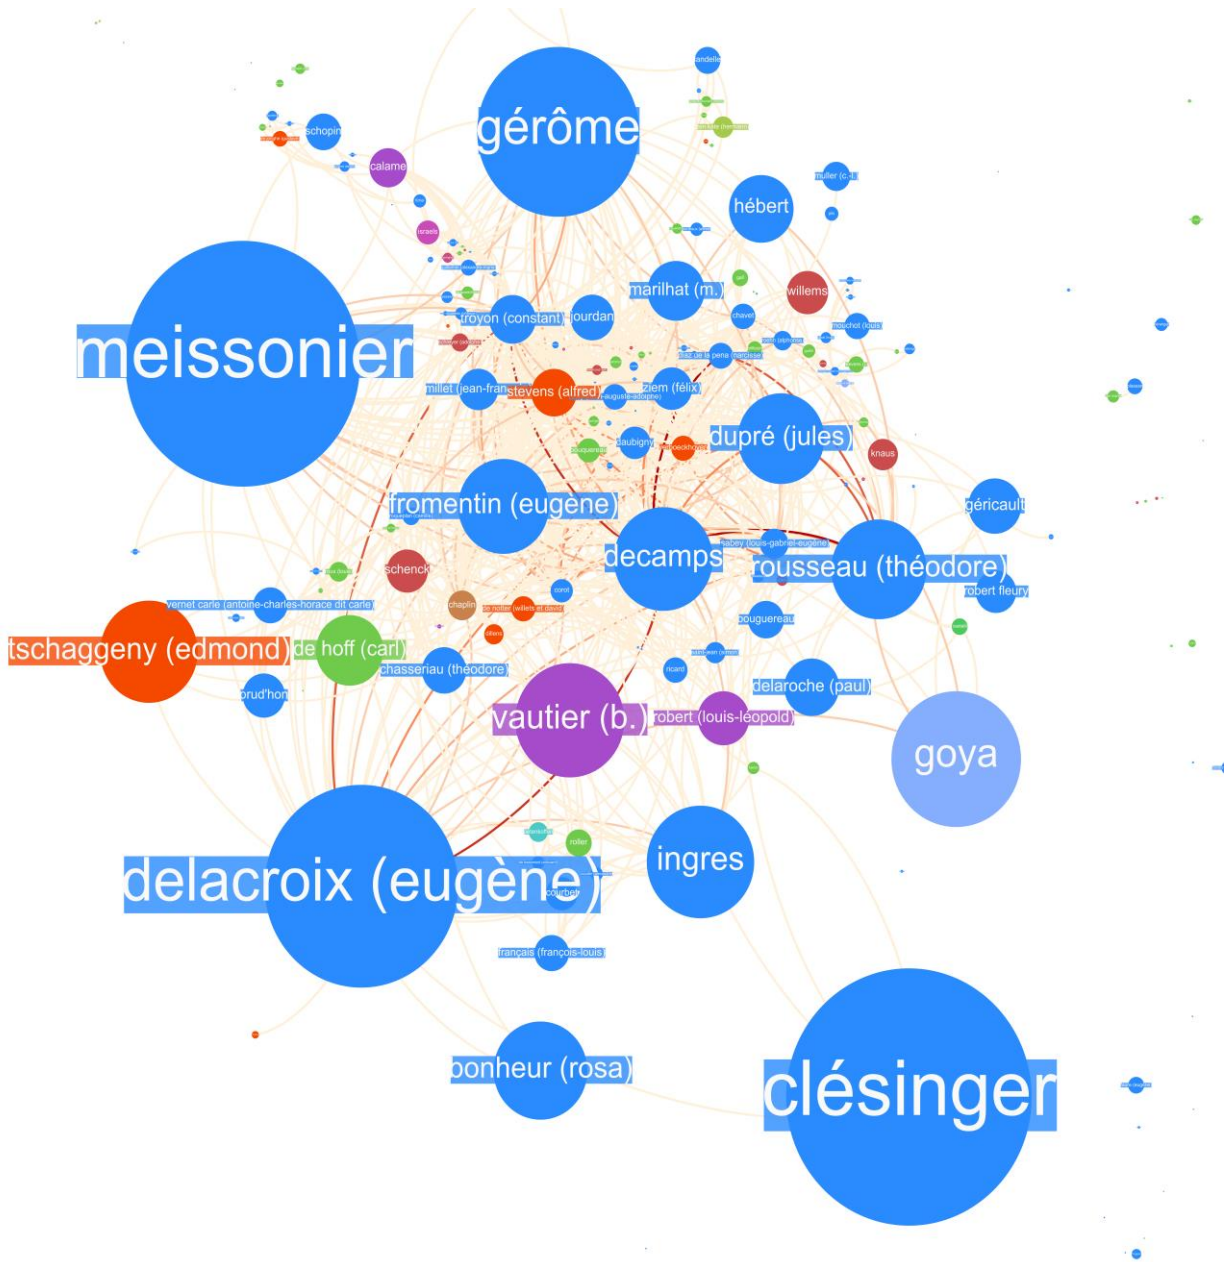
gérôme
andelle
schopin
calame
muller (c.-l.)
hébert
israels
marilhat (m.)
willems
meissonier
troyon (constant)
jourdan
chavel
millet (jean-fran
stevens (alfred)
ziem (félix)
diaz de la pena (narcisse)
daubigny
dupré (jules)
knaus
fromentin (eugène)
géricault
decamps
isabey (louis-gabriel-eugène)
rousseau (théodore)
robert fleury
schenck
vernet carle (antoine-charles-horace dit carle)
chaplin
de notter (willets et davis)
tschaggeny (edmond)
de hoff (carl)
chasseriau (théodore)
bouguereau
prud'hon
delaroche (paul)
vautier (b.)
robert (louis-léopold)
goya
roller
ingres
delacroix (eugène)
courbet
français (françois-louis)
bonheur (rosa)
clésinger